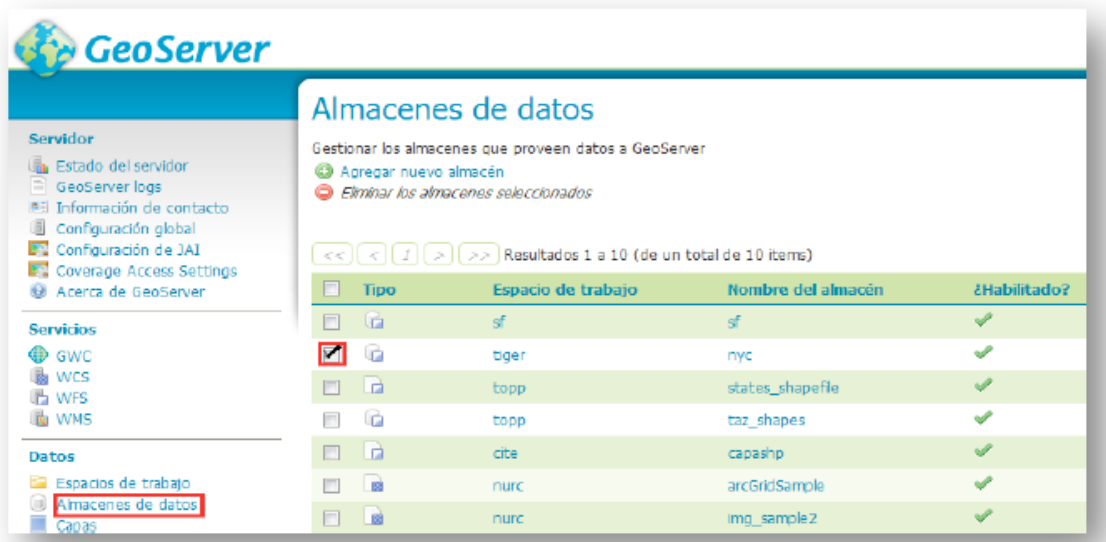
GeoServer

Servidor
Estado del servidor
GeoServer logs
Información de contacto
Configuración global
Configuración de JAI
Coverage Access Settings
Acerca de GeoServer

Servicios
GWC
WCS
WFS
WMS

Datos
Espacios de trabajo
Almacenes de datos
Capas

Almacenes de datos

Gestionar los almacenes que proveen datos a GeoServer
Agregar nuevo almacén
Eliminar los almacenes seleccionados

<< < 1 > >> Resultados 1 a 10 (de un total de 10 items)

| | Tipo | Espacio de trabajo | Nombre del almacén | ¿Habilitado? |
|---|---|---|---|---|
| | | sf | sf | ✓ |
| ✓ | | tiger | nyc | ✓ |
| | | topp | states_shapefile | ✓ |
| | | topp | taz_shapes | ✓ |
| | | cite | capashp | ✓ |
| | | nurc | arcGridSample | ✓ |
| | | nurc | img_sample2 | ✓ |